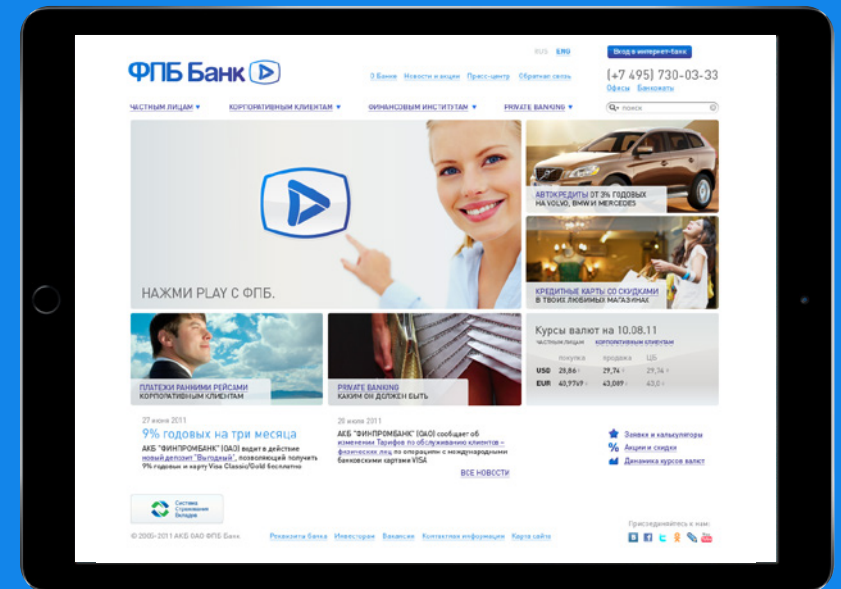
ФПБ Банк

RUS ENG

Вход в интернет-банк

О Банке Новости и акции Пресс-центр Обратная связь

(+7 495) 730-03-33

Офисы Банкоматы

ЧАСТНЫМ ЛИЦАМ ▾ КОРПОРАТИВНЫМ КЛИЕНТАМ ▾ ФИНАНСОВЫМ ИНСТИТУТАМ ▾ PRIVATE BANKING ▾

поиск

НАЖМИ PLAY С ФПБ.

АВТОКРЕДИТЫ ОТ 3% ГОДОВЫХ НА VOLVO, BMW И MERCEDES

КРЕДИТНЫЕ КАРТЫ СО СКИДКАМИ В ТВОИХ ЛЮБИМЫХ МАГАЗИНАХ

ПЛАТЕЖИ РАННИМИ РЕЙСАМИ КОРПОРАТИВНЫМ КЛИЕНТАМ

PRIVATE BANKING КАКИМ ОН ДОЛЖЕН БЫТЬ

Курсы валют на 10.08.11

ЧАСТНЫМ ЛИЦАМ КОРПОРАТИВНЫМ КЛИЕНТАМ

| | покупка | продажа | ЦБ |
|---|---|---|---|
| USD | 28,86 | 29,74 | 29,14 |
| EUR | 40,9769 | 43,089 | 43,0 |

27 июня 2011

9% годовых на три месяца

АКБ "ФИНПРОМБАНК" (ОАО) видит в действие новый депозит "Выгодный", позволяющий получить 9% годовых и карту Visa Classic/Gold бесплатно

28 июня 2011

АКБ "ФИНПРОМБАНК" (ОАО) сообщает об изменении Тарифов по обслуживанию клиентов – физических лиц по операциям с международными банковскими картами VISA

ВСЕ НОВОСТИ

Заявки и калькуляторы

Акции и скидки

Динамика курсов валют

Система Страхования Вкладов

© 2005-2011 АКБ ОАО ФПБ Банк

Реквизиты банка Инвесторам Вакансии Контактная информация Карта сайта

Присоединяйтесь к нам: